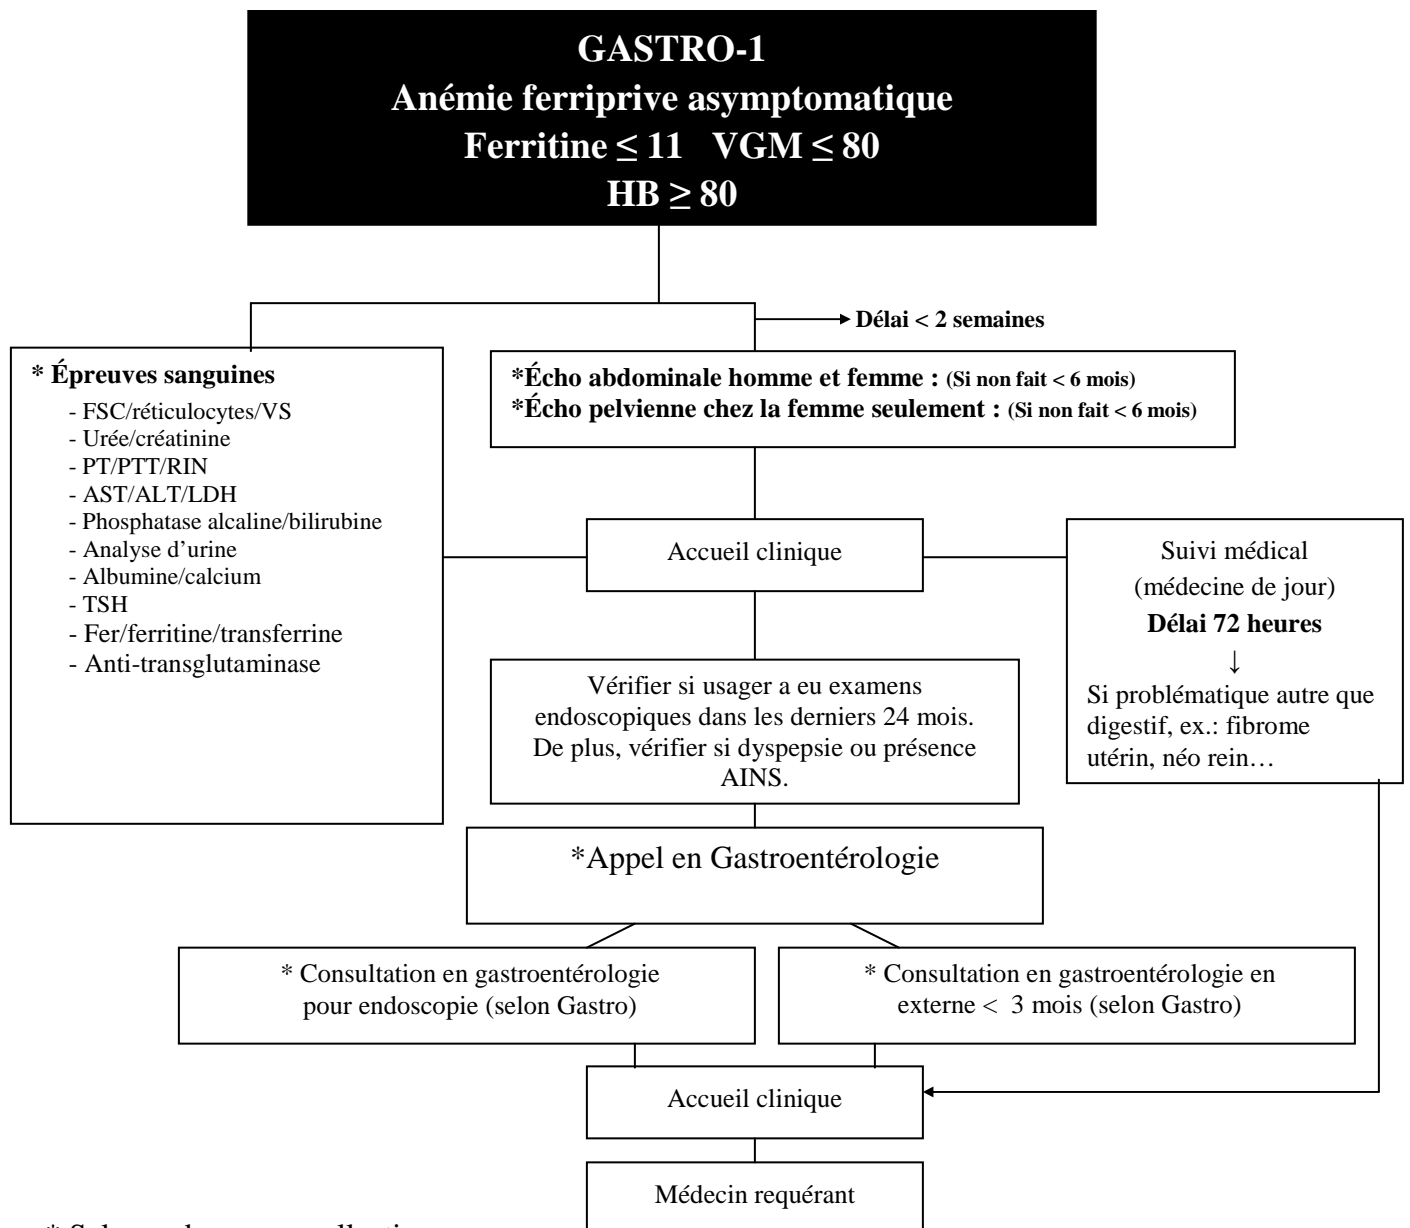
GASTRO-1
Anémie ferriprive asymptomatique
Ferritine ≤ 11 VGM ≤ 80
HB ≥ 80

Délai < 2 semaines

* Épreuves sanguines
- FSC/réticulocytes/VS
- Urée/créatinine
- PT/PTT/RIN
- AST/ALT/LDH
- Phosphatase alcaline/bilirubine
- Analyse d'urine
- Albumine/calcium
- TSH
- Fer/ferritine/transferrine
- Anti-transglutaminase

*Écho abdominale homme et femme : (Si non fait < 6 mois)
*Écho pelvienne chez la femme seulement : (Si non fait < 6 mois)

Accueil clinique

Suivi médical (médecine de jour)
Délai 72 heures
↓
Si problématique autre que digestif, ex.: fibrome utérin, néo rein…

Vérifier si usager a eu examens endoscopiques dans les derniers 24 mois. De plus, vérifier si dyspepsie ou présence AINS.

*Appel en Gastroentérologie

* Consultation en gastroentérologie pour endoscopie (selon Gastro)

* Consultation en gastroentérologie en externe < 3 mois (selon Gastro)

Accueil clinique

Médecin requérant

* Selon seuls ou en collaboration